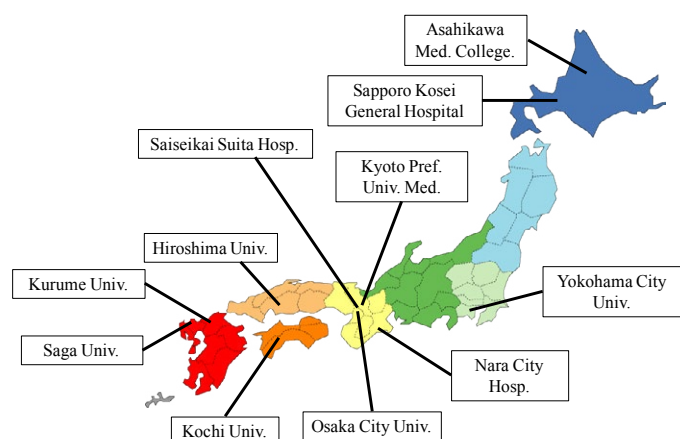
Asahikawa Med. College.

Sapporo Kosei General Hospital

Saiseikai Suita Hosp.

Kyoto Pref. Univ. Med.

Hiroshima Univ.

Kurume Univ.

Yokohama City Univ.

Saga Univ.

Nara City Hosp.

Kochi Univ.

Osaka City Univ.